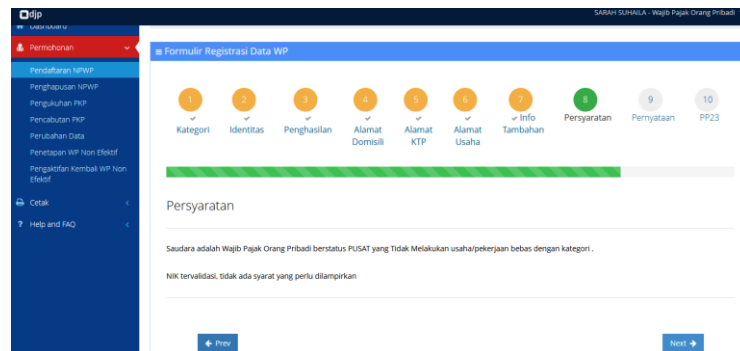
djp
SARAH SUHAILA - Wajib Pajak Orang Pribadi

Dashboard
Permohonan
Pendaftaran NPWP
Penghapusan NPWP
Pengukuhan PKP
Pencabutan PKP
Perubahan Data
Penetapan WP Non Efektif
Pengaktifan Kembali WP Non Efektif
Cetak
Help and FAQ

Formulir Registrasi Data WP

1 ✓ Kategori
2 ✓ Identitas
3 ✓ Penghasilan
4 ✓ Alamat Domisili
5 ✓ Alamat KTP
6 ✓ Alamat Usaha
7 ✓ Info Tambahan
8 Persyaratan
9 Pernyataan
10 PP23

Persyaratan

Saudara adalah Wajib Pajak Orang Pribadi berstatus PUSAT yang Tidak Melakukan usaha/pekerjaan bebas dengan kategori .

NIK tervalidasi, tidak ada syarat yang perlu dilampirkan

Prev
Next